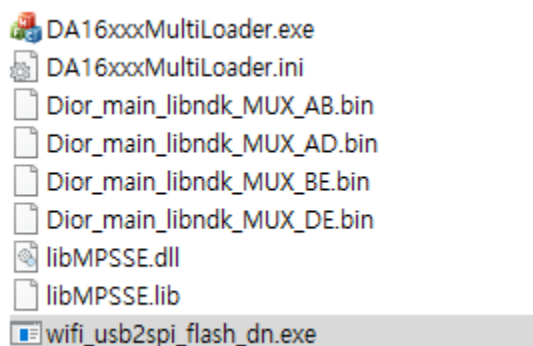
DA16xxxMultiLoader.exe
DA16xxxMultiLoader.ini
Dior_main_libndk_MUX_AB.bin
Dior_main_libndk_MUX_AD.bin
Dior_main_libndk_MUX_BE.bin
Dior_main_libndk_MUX_DE.bin
libMPSSE.dll
libMPSSE.lib
wifi_usb2spi_flash_dn.exe